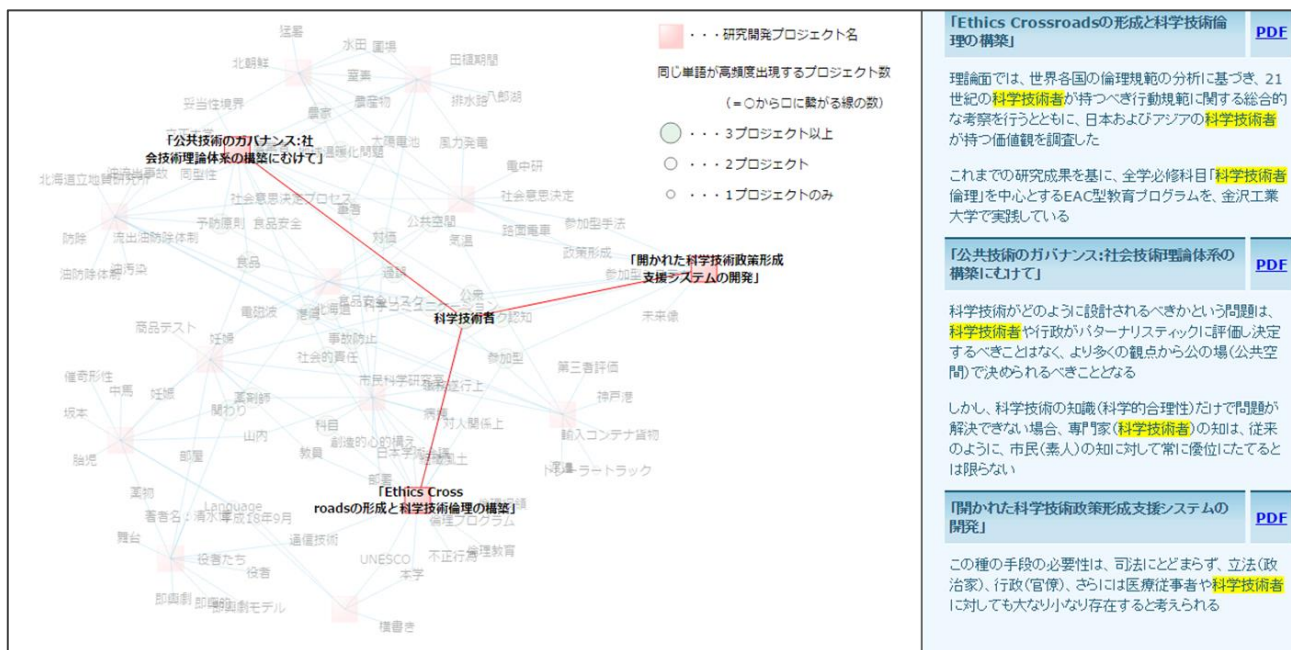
・・・研究開発プロジェクト名

同じ単語が高頻度出現するプロジェクト数

(＝○から□に繋がる線の数)

・・・3プロジェクト以上

・・・2プロジェクト

・・・1プロジェクトのみ

猛暑 北朝鮮 水田 農業 田植期間 妥当性境界 農家 農産物 八郎潟 排水路 太陽電池 風力発電 温暖化問題 北海道立地質研究所 同型性 電中研 社会意思決定 社会意思決定プロセス 参加型手法 予防原則 食品安全 公共空間 路面電車 防除 流出油防除体制 気温 政策形成 油防除体制 油汚染 食品 電磁波 参加型 商品テスト 妊娠 事故防止 未来像 社会的責任 第三者評価 催奇形性 中馬 市民科学研究室 神戸港 坂本 関わり 科目 病院 対人関係上 輸入コンテナ貨物 胎児 山内 創造的な能力 部屋 教員 日本学 トレーラートラック 薬物 Language 著者名：清水草成18年9月 倫理プログラム 舞台 通信技術 UNESCO 不正行為 倫理教育 役者たち 役者 本学 即興劇 即興劇モデル 横書き

「公共技術のガバナンス:社会技術理論体系の構築にむけて」

「開かれた科学技術政策形成支援システムの開発」

科学技術者

「Ethics Crossroadsの形成と科学技術倫理の構築」

「Ethics Crossroadsの形成と科学技術倫理の構築」 PDF

理論面では、世界各国の倫理規範の分析に基づき、21世紀の科学技術者が持つべき行動規範に関する総合的な考察を行うとともに、日本およびアジアの科学技術者が持つ価値観を調査した

これまでの研究成果を基に、全学必修科目「科学技術者倫理」を中心とするEAC型教育プログラムを、金沢工業大学で実践している

「公共技術のガバナンス:社会技術理論体系の構築にむけて」 PDF

科学技術がどのように設計されるべきかという問題は、科学技術者や行政がパターナリスティックに評価し決定するべきことではなく、より多くの観点から公の場(公共空間)で決められるべきこととなる

しかし、科学技術の知識(科学的合理性)だけで問題が解決できない場合、専門家(科学技術者)の知は、従来のように、市民(素人)の知に対して常に優位にたてるとは限らない

「開かれた科学技術政策形成支援システムの開発」 PDF

この種の手段の必要性は、司法にとどまらず、立法(政治家)、行政(官僚)、さらには医療従事者や科学技術者に対しても大なり小なり存在すると考えられる